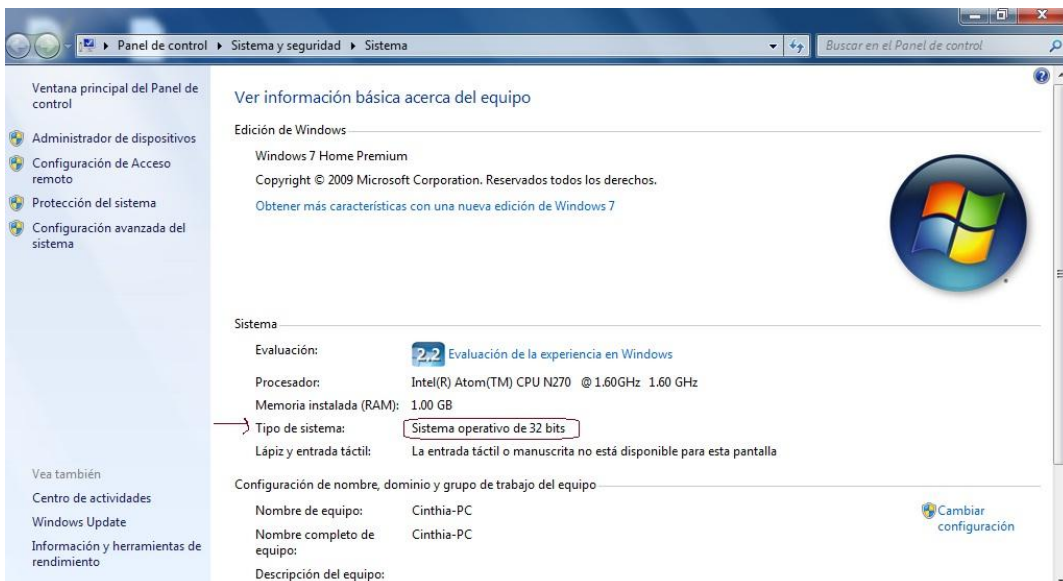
Panel de control ▸ Sistema y seguridad ▸ Sistema

Buscar en el Panel de control

Ventana principal del Panel de control

Administrador de dispositivos

Configuración de Acceso remoto

Protección del sistema

Configuración avanzada del sistema

Vea también

Centro de actividades

Windows Update

Información y herramientas de rendimiento

Ver información básica acerca del equipo

Edición de Windows

Windows 7 Home Premium

Copyright © 2009 Microsoft Corporation. Reservados todos los derechos.

Obtener más características con una nueva edición de Windows 7

Sistema

| | |
|---|---|
| Evaluación: | 2,2 Evaluación de la experiencia en Windows |
| Procesador: | Intel(R) Atom(TM) CPU N270 @ 1.60GHz 1.60 GHz |
| Memoria instalada (RAM): | 1.00 GB |
| Tipo de sistema: | Sistema operativo de 32 bits |
| Lápiz y entrada táctil: | La entrada táctil o manuscrita no está disponible para esta pantalla |

Configuración de nombre, dominio y grupo de trabajo del equipo

| | |
|---|---|
| Nombre de equipo: | Cinthia-PC |
| Nombre completo de equipo: | Cinthia-PC |
| Descripción del equipo: | |

Cambiar configuración